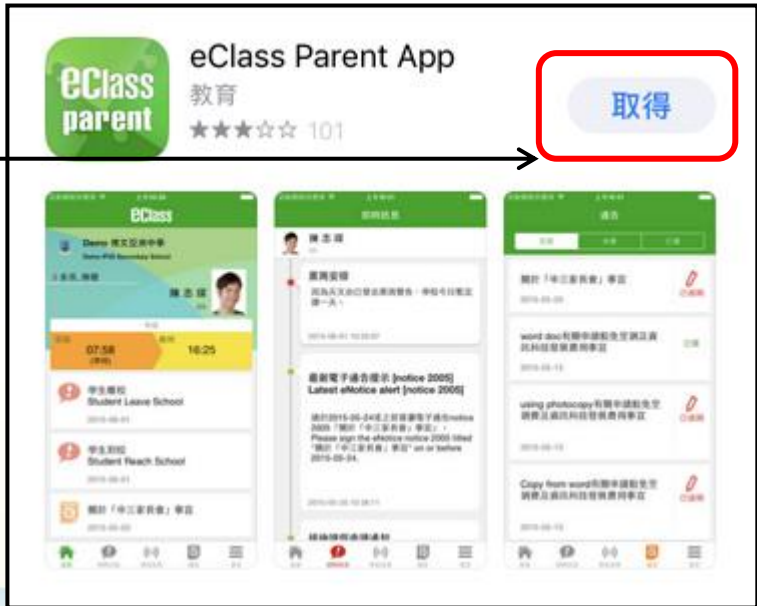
eClass parent

eClass Parent App

教育

★★★☆☆ 101

取得

eClass

Demo

07:58

16:25

學生離校
Student Leave School

學生到校
Student Reach School

關於「中三家長會」事宜

陳志偉

最新電子通告提示 [notice 2005]
Latest eNotice alert [notice 2005]

Please sign the eNotice notice 2005 titled

關於「中三家長會」事宜

word doc

using photocopy

Copy from word